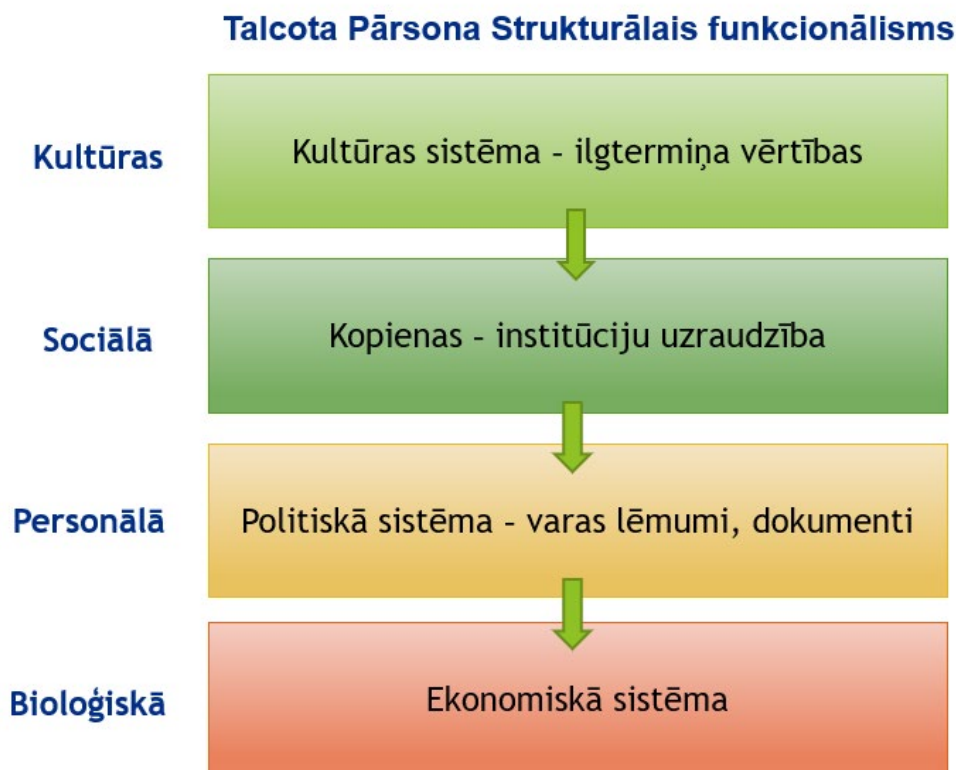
Talcota Pārsona Strukturālais funkcionālisms

Kultūras

Kultūras sistēma - ilgtermiņa vērtības

Sociālā

Kopienas - institūciju uzraudzība

Personālā

Politiskā sistēma - varas lēmumi, dokumenti

Bioloģiskā

Ekonomiskā sistēma